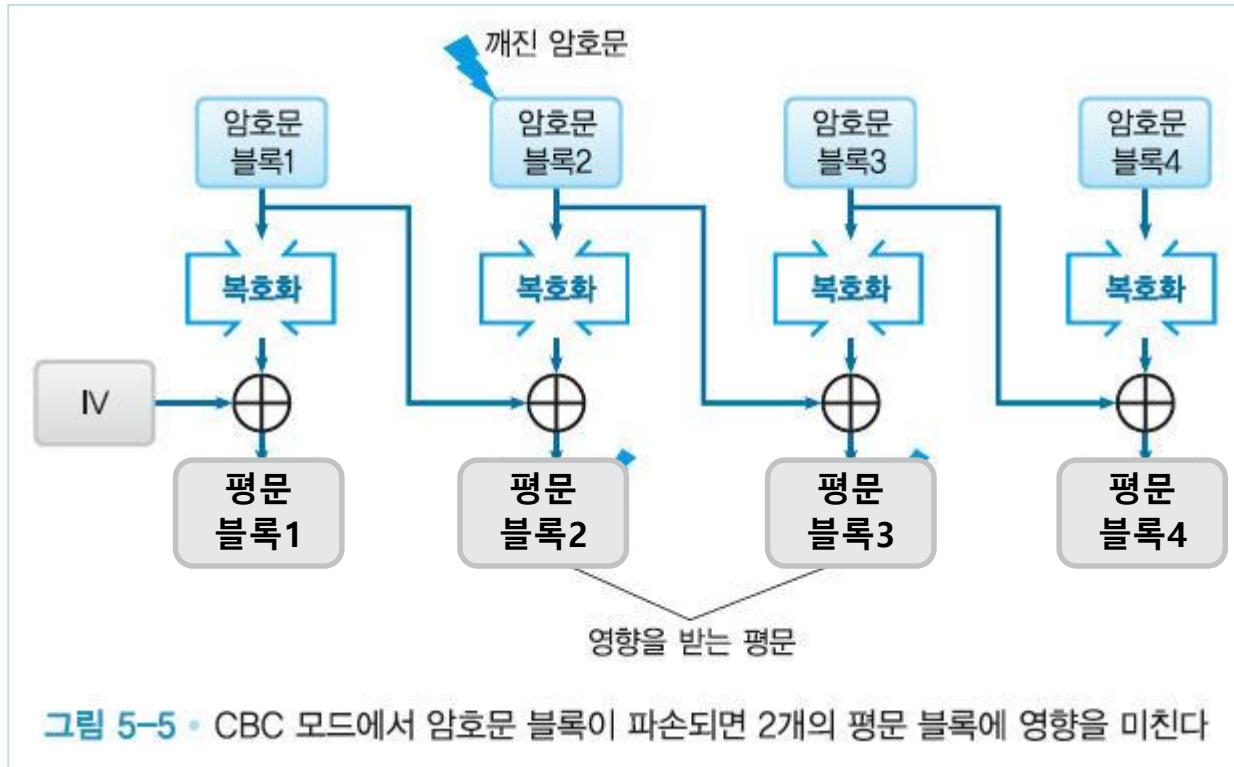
깨진 암호문

암호문 블록1

암호문 블록2

암호문 블록3

암호문 블록4

복호화

복호화

복호화

복호화

IV

평문 블록1

평문 블록2

평문 블록3

평문 블록4

영향을 받는 평문

그림 5-5 • CBC 모드에서 암호문 블록이 파손되면 2개의 평문 블록에 영향을 미친다